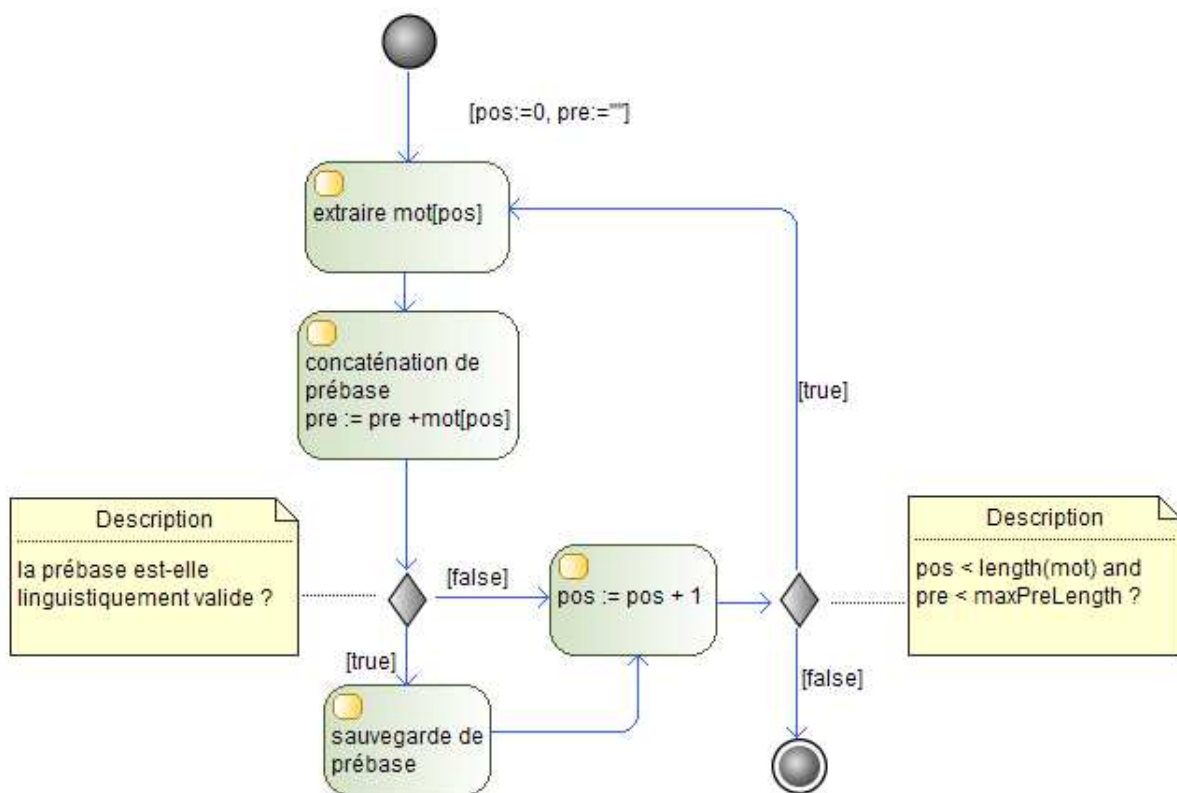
[pos:=0, pre:=""]

extraire mot[pos]

concaténation de prébase
pre := pre +mot[pos]

[true]

Description

la prébase est-elle linguistiquement valide ?

[false]

pos := pos + 1

Description

pos < length(mot) and
pre < maxPreLength ?

[true]

sauvegarde de prébase

[false]